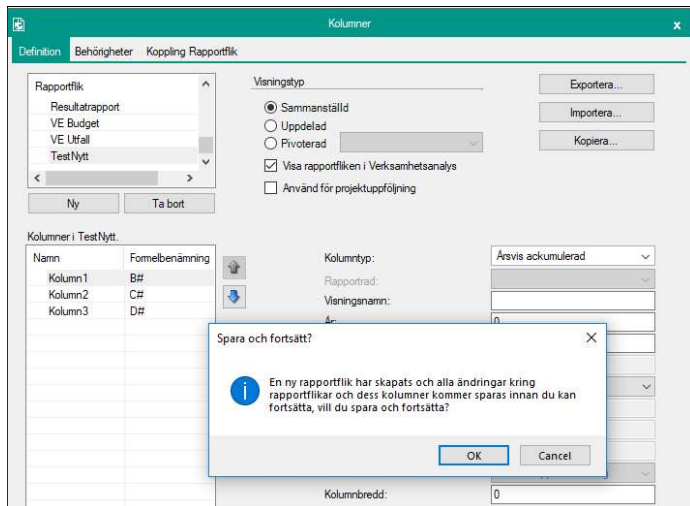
Kolumner

Definition Behörigheter Koppling Rapportflik

Rapportflik
Resultatrapport
VE Budget
VE Utfall
TestNytt

Ny
Ta bort

Visningstyp
Sammanställd
Uppdelad
Pivoterad
Visa rapportfliken i Verksamhetsanalys
Använd för projektuppföljning

Exportera...
Importera...
Kopiera...

Kolumner i TestNytt.

| Namn | Formelbenämning |
|---|---|
| Kolumn1 | B# |
| Kolumn2 | C# |
| Kolumn3 | D# |

Kolumntyp:
Årsvis ackumulerad
Rapportrad:
Visningsnamn:
År:
0

Spara och fortsätt?

En ny rapportflik har skapats och alla ändringar kring rapportflikar och dess kolumner kommer sparas innan du kan fortsätta, vill du spara och fortsätta?

OK
Cancel

Kolumnbredd:
0